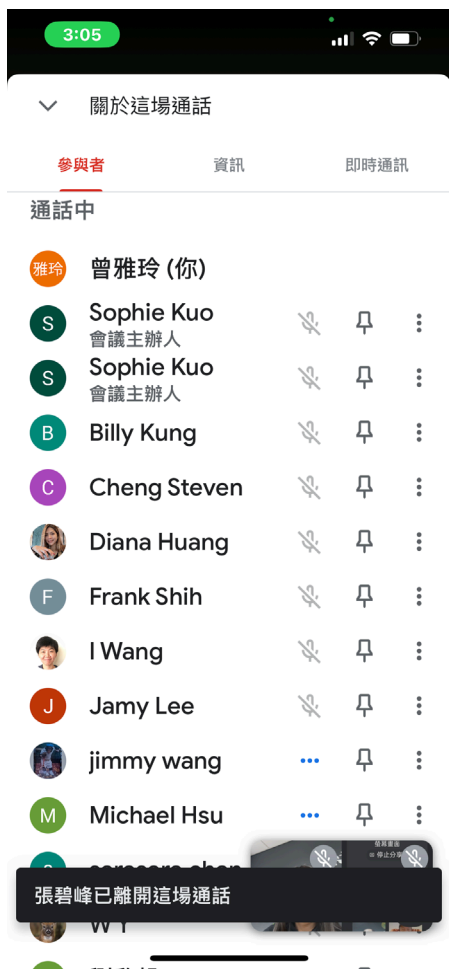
3:05

關於這場通話

參與者 資訊 即時通訊

通話中

雅玲 曾雅玲 (你)

S Sophie Kuo
會議主辦人

S Sophie Kuo
會議主辦人

B Billy Kung

C Cheng Steven

Diana Huang

F Frank Shih

I Wang

J Jamy Lee

jimmy wang

M Michael Hsu

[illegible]

張碧峰已離開這場通話

W Y